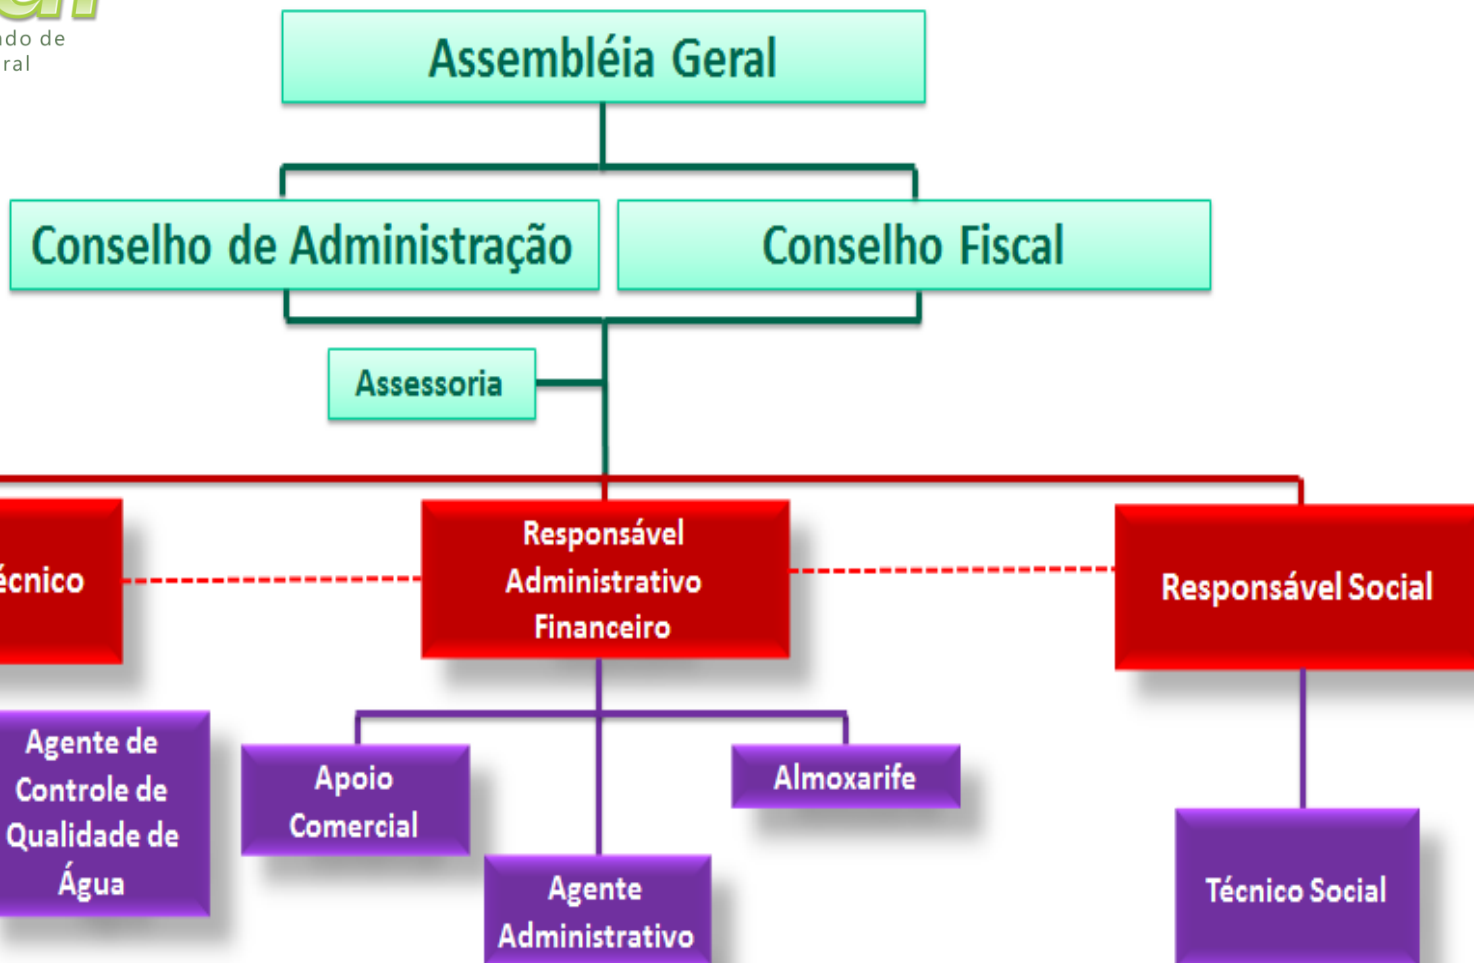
ado de
ral

Assembléia Geral

Conselho de Administração

Conselho Fiscal

Assessoria

écnico

Responsável Administrativo Financeiro

Responsável Social

Agente de Controle de Qualidade de Água

Apoio Comercial

Almoxarife

Agente Administrativo

Técnico Social